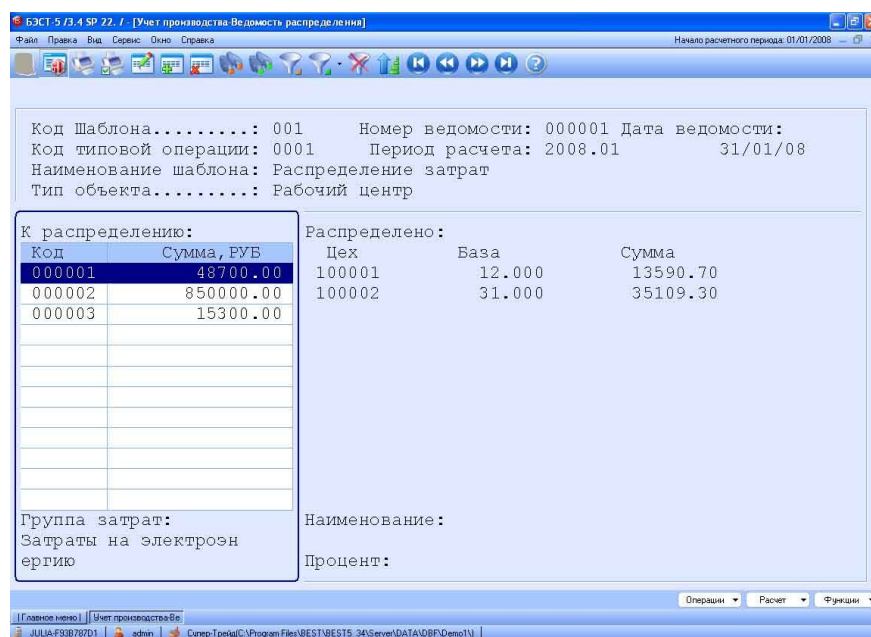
БЭСТ-5 /3.4 SP 22. / - [Учет производства-Ведомость распределения]
Файл Правка Вид Сервис Окно Справка
Начало расчетного периода: 01/01/2008

Код Шаблона.........: 001 Номер ведомости: 000001 Дата ведомости:
Код типовой операции: 0001 Период расчета: 2008.01 31/01/08
Наименование шаблона: Распределение затрат
Тип объекта.........: Рабочий центр

К распределению:

| Код | Сумма, РУБ |
|---|---|
| 000001 | 48700.00 |
| 000002 | 850000.00 |
| 000003 | 15300.00 |

Распределено:

| Цех | База | Сумма |
|---|---|---|
| 100001 | 12.000 | 13590.70 |
| 100002 | 31.000 | 35109.30 |

Группа затрат:
Затраты на электроэн ергию

Наименование:

Процент:

Операции Расчет Функции

| Главное меню | Учет производства-Ве

JULIA-F93B787D1 | admin | Супер-Трейд(C:\Program Files\BEST\BEST5_34\Server\DATA\DBF\Demo1\)